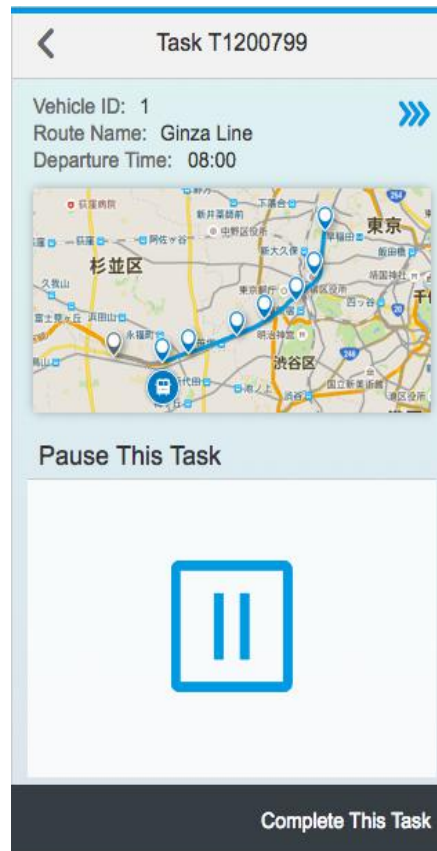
Task T1200799

Vehicle ID: 1
Route Name: Ginza Line
Departure Time: 08:00

荻窪病院
新井薬師前
中野区役所
東京
杉並区
新大久保
久我山
東京都庁
新宿区役所
永福町
明治神宮
渋谷区
代田
渋谷
千代

Pause This Task

Complete This Task